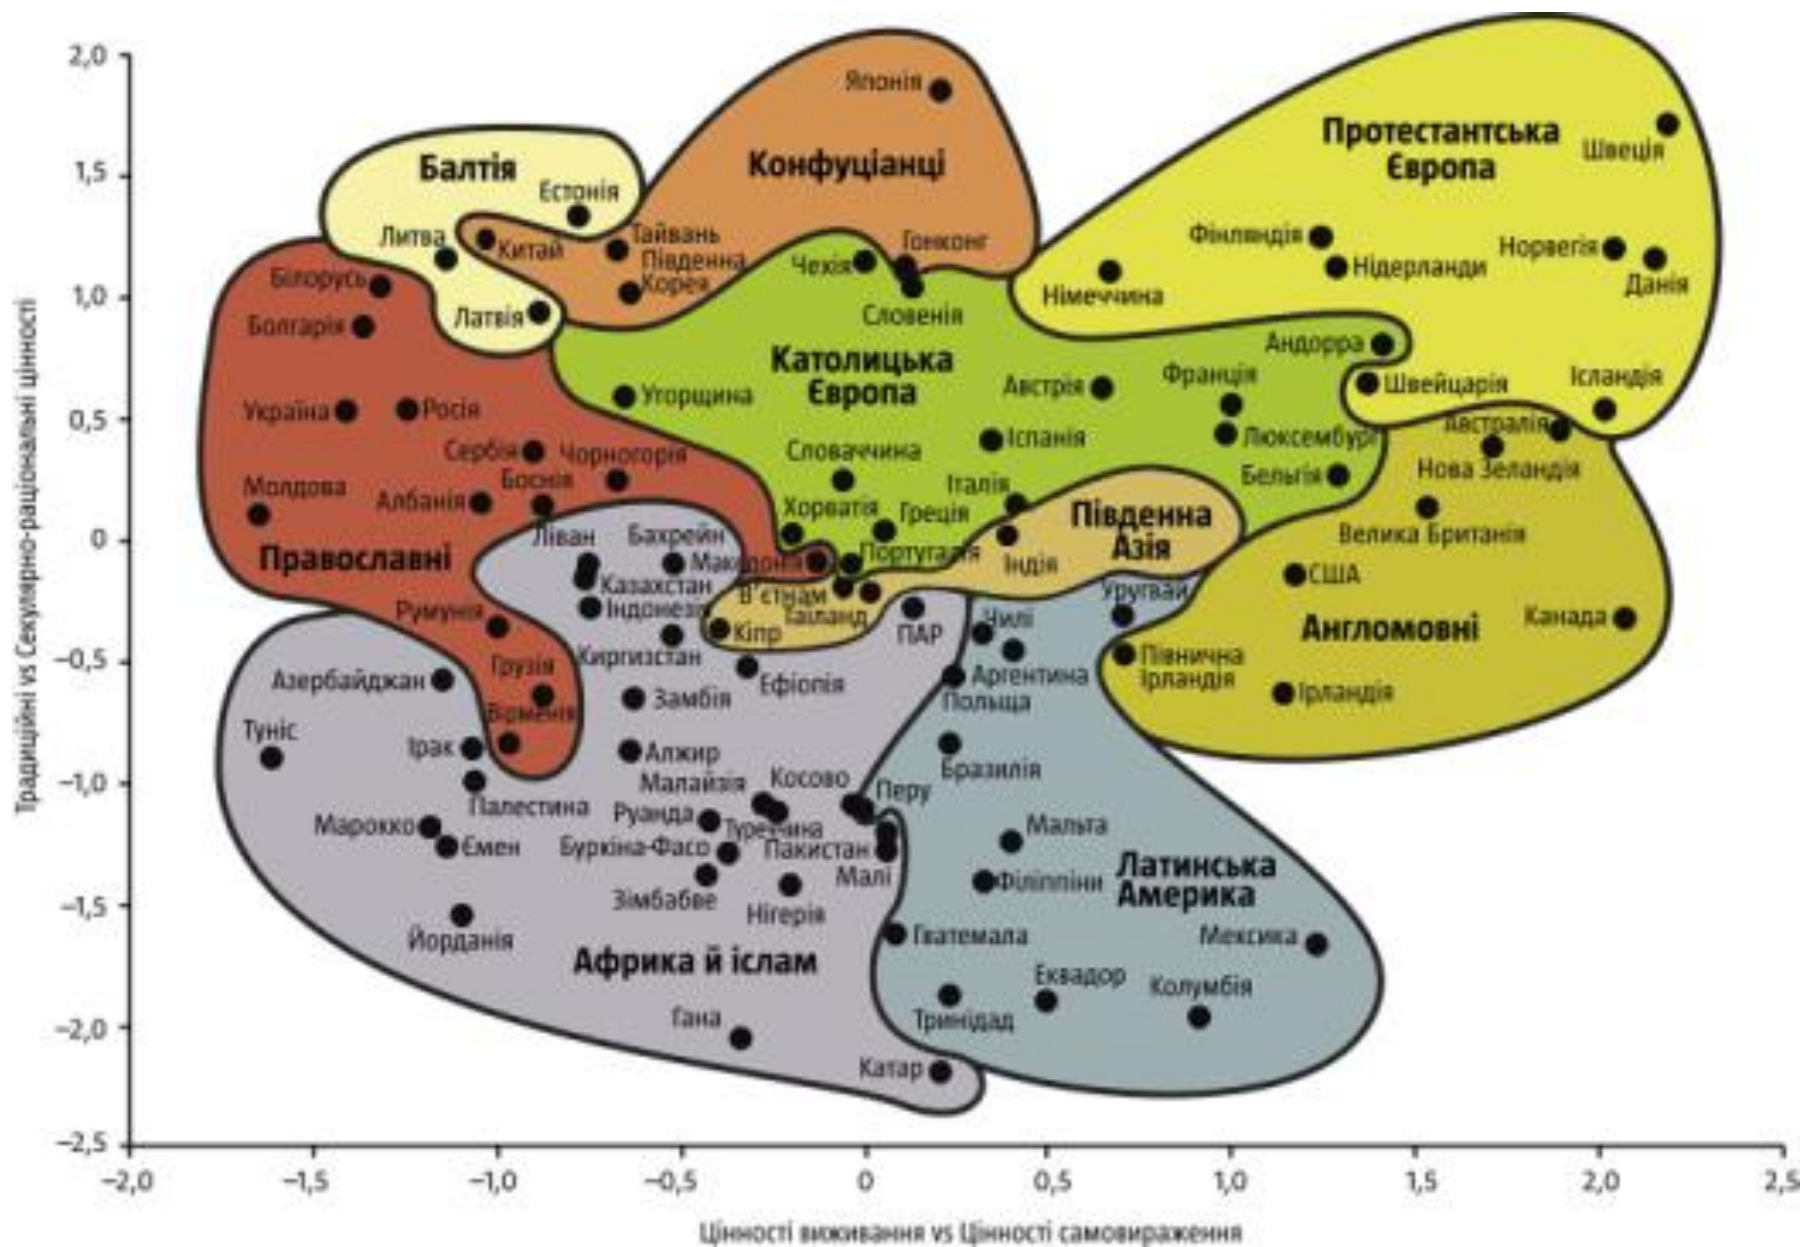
Традиційні vs Секулярно-раціональні цінності

2,0
1,5
1,0
0,5
0
−0,5
−1,0
−1,5
−2,0
−2,5

Балтія
Естонія
Литва
Латвія
Конфуціанці
Японія
Китай
Тайвань
Південна Корея
Гонконг
Протестантська Європа
Швеція
Фінляндія
Норвегія
Данія
Нідерланди
Німеччина
Ісландія
Білорусь
Болгарія
Україна
Росія
Сербія
Чорногорія
Боснія
Албанія
Молдова
Православні
Румунія
Грузія
Вірменія
Азербайджан
Чехія
Словенія
Католицька Європа
Угорщина
Австрія
Франція
Андорра
Швейцарія
Люксембург
Бельгія
Іспанія
Словаччина
Італія
Хорватія
Греція
Португалія
Македонія
Австралія
Нова Зеландія
Велика Британія
Південна Азія
Індія
В'єтнам
Таїланд
Кіпр
ПАР
Ліван
Бахрейн
Казахстан
Індонезія
Киргизстан
Ефіопія
Замбія
Алжир
Малайзія
Косово
Руанда
Туреччина
Буркіна-Фасо
Пакистан
Малі
Зімбабве
Нігерія
Туніс
Ірак
Палестина
Марокко
Ємен
Йорданія
Африка й ісламу
Гана
Катар
США
Уругвай
Канада
Англомовні
Чилі
Аргентина
Польща
Північна Ірландія
Ірландія
Бразилія
Перу
Мальта
Філіппіни
Латинська Америка
Гватемала
Мексика
Еквадор
Колумбія
Тринідад

−2,0
−1,5
−1,0
−0,5
0
0,5
1,0
1,5
2,0
2,5

Цінності виживання vs Цінності самовираження